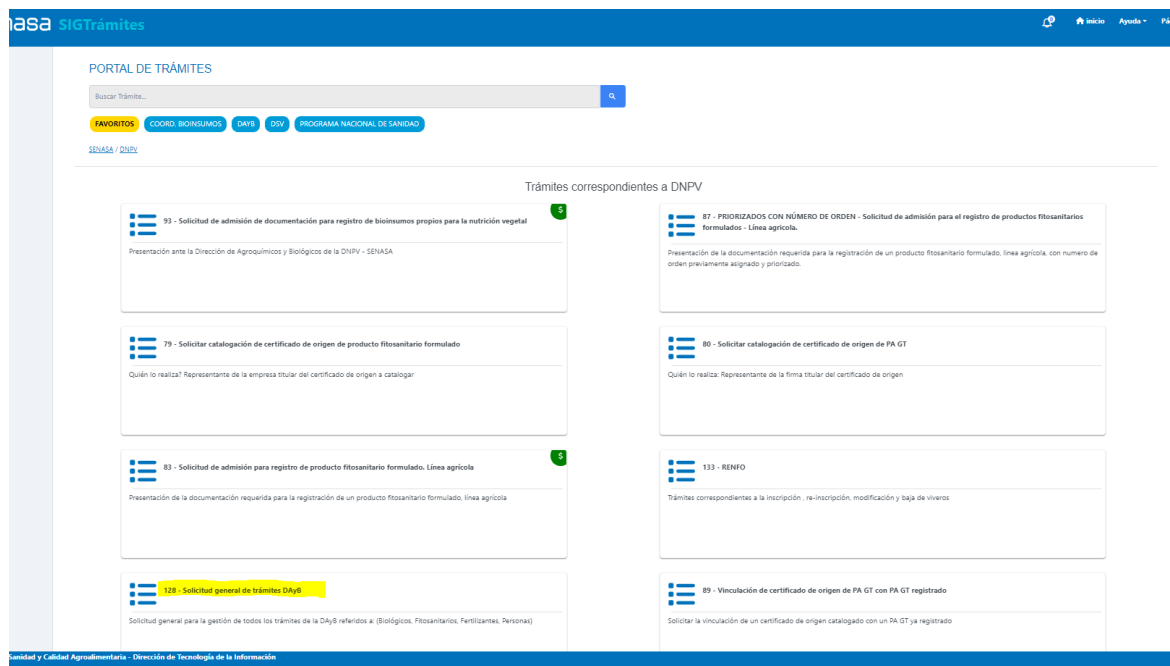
nasa SIGTrámites

inicio Ayuda Pá

PORTAL DE TRÁMITES

Buscar Trámite...

FAVORITOS COORD. BIOINSUMOS DAYB DSV PROGRAMA NACIONAL DE SANIDAD

SENASA / DNPV

Trámites correspondientes a DNPV

93 - Solicitud de admisión de documentación para registro de bioinsumos propios para la nutrición vegetal

$

Presentación ante la Dirección de Agroquímicos y Biológicos de la DNPV - SENASA

87 - PRIORIZADOS CON NÚMERO DE ORDEN - Solicitud de admisión para el registro de productos fitosanitarios formulados - Línea agrícola.

Presentación de la documentación requerida para la registración de un producto fitosanitario formulado, línea agrícola, con numero de orden previamente asignado y priorizado.

79 - Solicitar catalogación de certificado de origen de producto fitosanitario formulado

Quién lo realiza? Representante de la empresa titular del certificado de origen a catalogar

80 - Solicitar catalogación de certificado de origen de PA GT

Quién lo realiza: Representante de la firma titular del certificado de origen

83 - Solicitud de admisión para registro de producto fitosanitario formulado. Línea agrícola

$

Presentación de la documentación requerida para la registración de un producto fitosanitario formulado, línea agrícola

133 - RENFO

Trámites correspondientes a la inscripción , re-inscripción, modificación y baja de viveros

128 - Solicitud general de trámites DAyB

Solicitud general para la gestión de todos los trámites de la DAyB referidos a: (Biológicos, Fitosanitarios, Fertilizantes, Personas)

89 - Vinculación de certificado de origen de PA GT con PA GT registrado

Solicitar la vinculación de un certificado de origen catalogado con un PA GT ya registrado

Sanidad y Calidad Agroalimentaria - Dirección de Tecnología de la Información